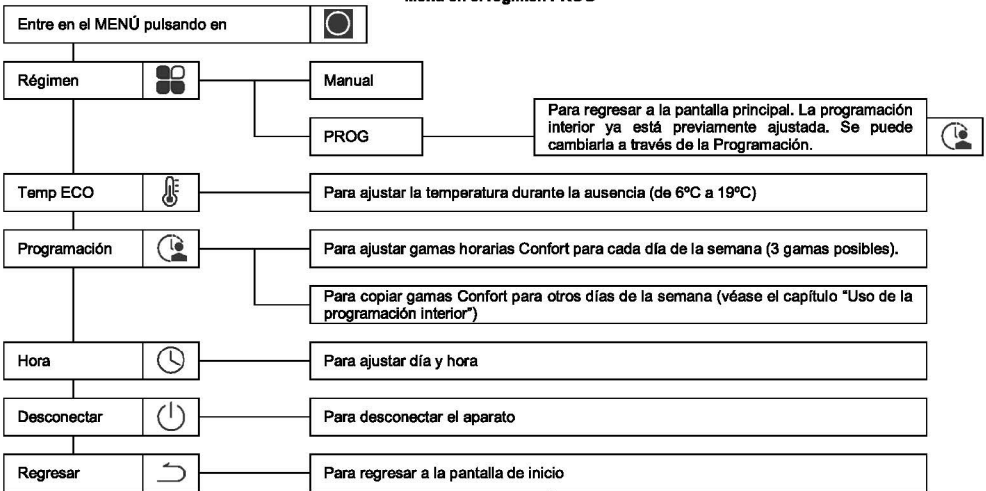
Menú en el régimen PROG

Entre en el MENÚ pulsando en

Régimen

Manual

PROG

Para regresar a la pantalla principal. La programación interior ya está previamente ajustada. Se puede cambiarla a través de la Programación.

Temp ECO

Para ajustar la temperatura durante la ausencia (de 6ºC a 19ºC)

Programación

Para ajustar gamas horarias Confort para cada día de la semana (3 gamas posibles).

Para copiar gamas Confort para otros días de la semana (véase el capítulo "Uso de la programación interior")

Hora

Para ajustar día y hora

Desconectar

Para desconectar el aparato

Regresar

Para regresar a la pantalla de inicio